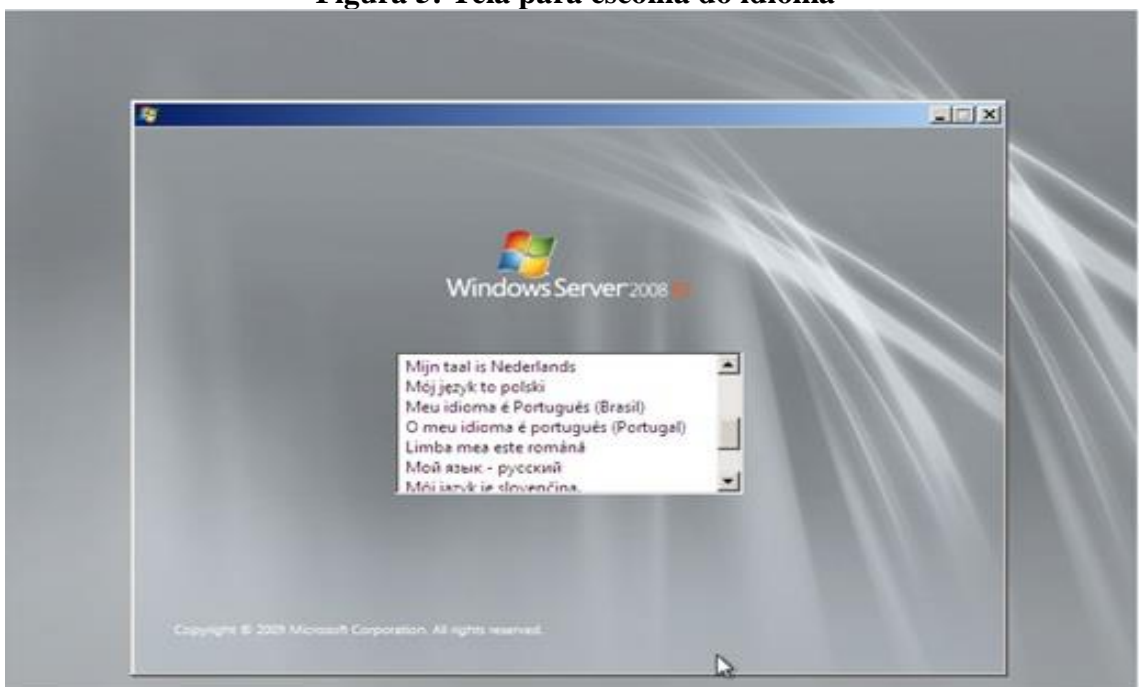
Figura 5: Tela para escolha do idioma

Windows Server 2008 R2

Mijn taal is Nederlands
Mój język to polski
Meu idioma é Português (Brasil)
O meu idioma é português (Portugal)
Limba mea este română
Мой язык - русский
Môj jazyk je slovenčina.

Copyright © 2009 Microsoft Corporation. All rights reserved.